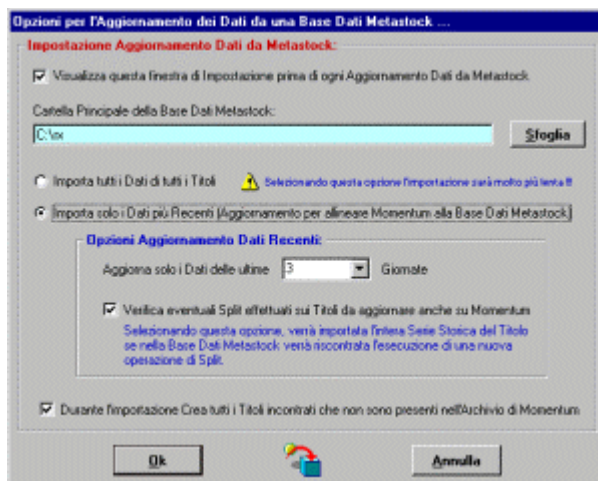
Opzioni per l'Aggiornamento dei Dati da una Base Dati Metastock ...

Impostazione Aggiornamento Dati da Metastock:

Visualizza questa finestra di Impostazione prima di ogni Aggiornamento Dati da Metastock

Cartella Principale della Base Dati Metastock:

C:\ex

Sfoglia

Importa tutti i Dati di tutti i Titoli

Selezionando questa opzione l'importazione sarà molto più lenta !!!

Importa solo i Dati più Recenti (Aggiornamento per allineare Momentum alla Base Dati Metastock)

Opzioni Aggiornamento Dati Recenti:

Aggiorna solo i Dati delle ultime 3 Giornate

Verifica eventuali Split effettuati sui Titoli da aggiornare anche su Momentum

Selezionando questa opzione, verrà importata l'intera Serie Storica del Titolo se nella Base Dati Metastock verrà riscontrata l'esecuzione di una nuova operazione di Split.

Durante l'importazione Crea tutti i Titoli incontrati che non sono presenti nell'Archivio di Momentum

Ok

Annulla